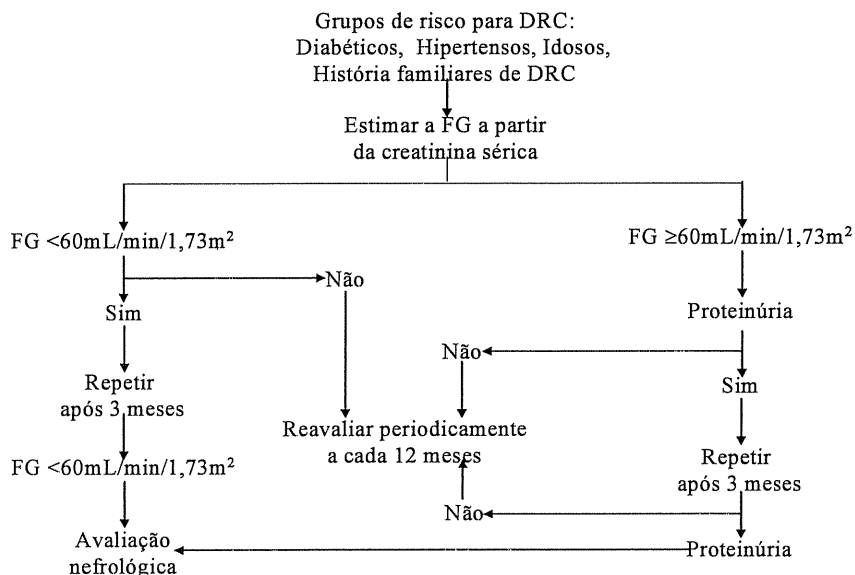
Grupos de risco para DRC:
Diabéticos, Hipertensos, Idosos,
História familiares de DRC

Estimar a FG a partir
da creatinina sérica

FG $<60mL/min/1,73m^2$

Não

Sim

Repetir
após 3 meses

FG $<60mL/min/1,73m^2$

Avaliação
nefrológica

Reavaliar periodicamente
a cada 12 meses

FG $\geq 60mL/min/1,73m^2$

Proteinúria

Não

Sim

Repetir
após 3 meses

Não

Proteinúria